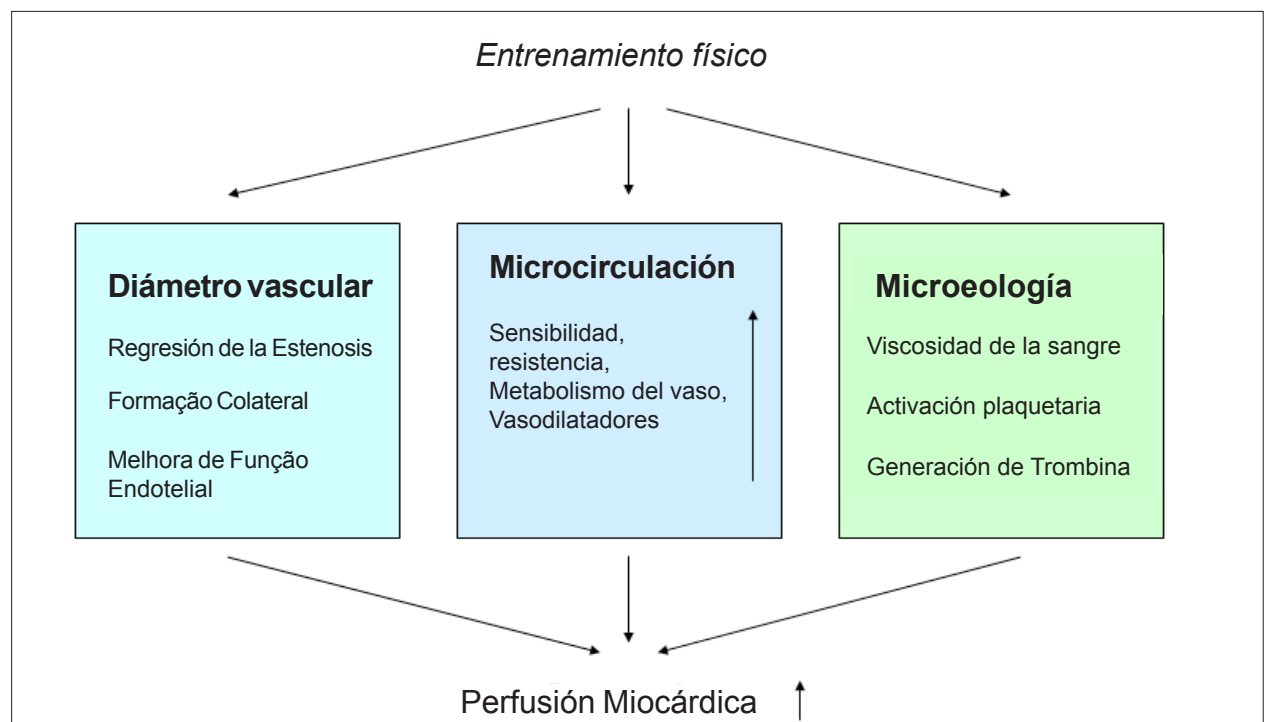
Entrenamiento físico

Diámetro vascular

Regresión de la Estenosis

Formação Colateral

Melhora de Função Endotelial

Microcirculación

Sensibilidad, resistencia, Metabolismo del vaso, Vasodilatadores

Microeología

Viscosidad de la sangre

Activación plaquetaria

Generación de Trombina

Perfusión Miocárdica